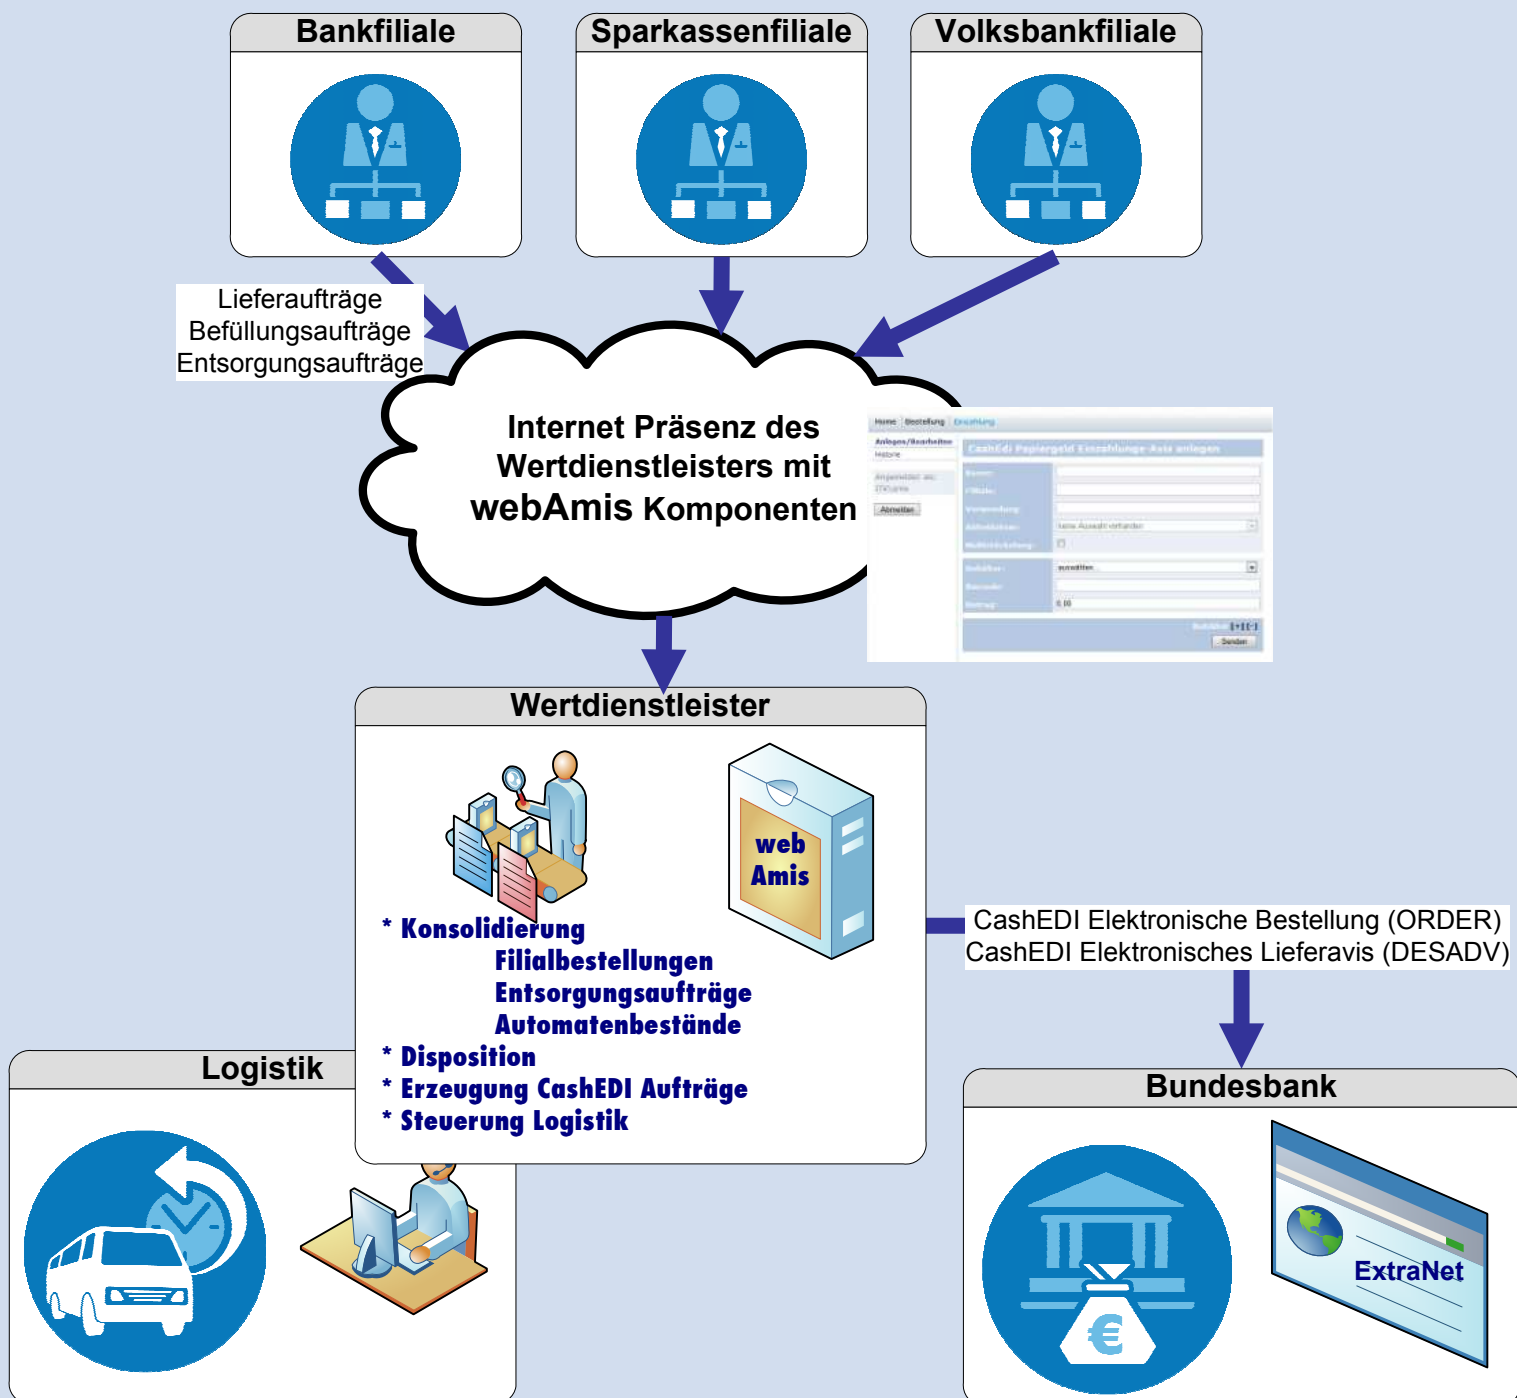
Bankfiliale

Sparkassenfiliale

Volksbankfiliale

Lieferaufträge
Befüllungsaufträge
Entsorgungsaufträge

Internet Präsenz des Wertdienstleisters mit webAmis Komponenten

Home Bestellung Einzahlung

Anlegen/Bearbeiten
Historie

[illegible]

Abmelden

CashEdi Papiergeld Einzahlungs-Avis anlegen

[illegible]

Senden

Wertdienstleister

web Amis

* Konsolidierung
Filialbestellungen
Entsorgungsaufträge
Automatenbestände
* Disposition
* Erzeugung CashEDI Aufträge
* Steuerung Logistik

CashEDI Elektronische Bestellung (ORDER)
CashEDI Elektronisches Lieferavis (DESADV)

Logistik

Bundesbank

ExtraNet